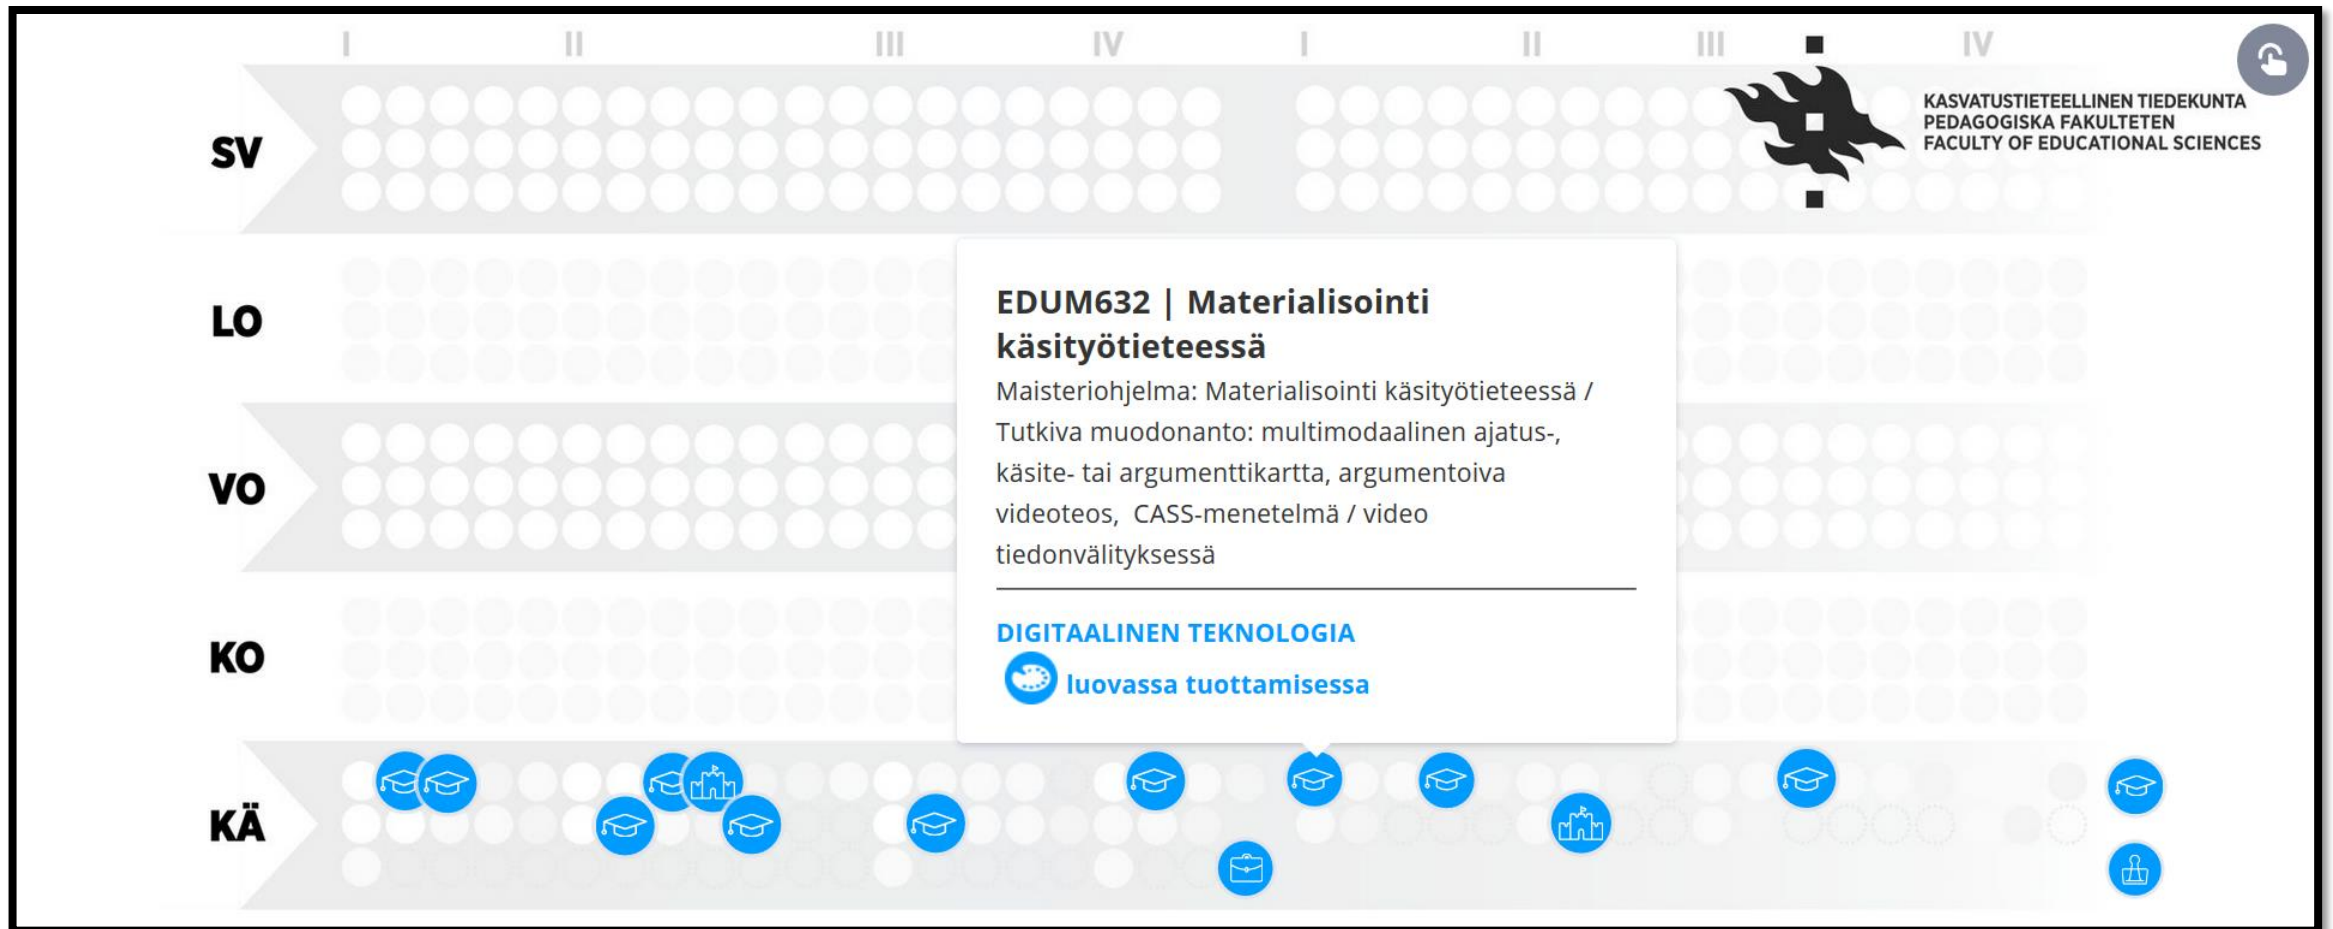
I II III IV I II III IV

KASVATUSTIETEELLINEN TIEDEKUNTA
PEDAGOGISKA FAKULTETEN
FACULTY OF EDUCATIONAL SCIENCES

SV

LO

VO

KO

KÄ

EDUM632 | Materialisointi käsityötieteessä

Maisteriohjelma: Materialisointi käsityötieteessä / Tutkiva muodonanto: multimodaalinen ajatus-, käsite- tai argumenttikartta, argumentoiva videoteos, CASS-menetelmä / video tiedonvälityksessä

DIGITAALINEN TEKNOLOGIA
luovassa tuottamisessa